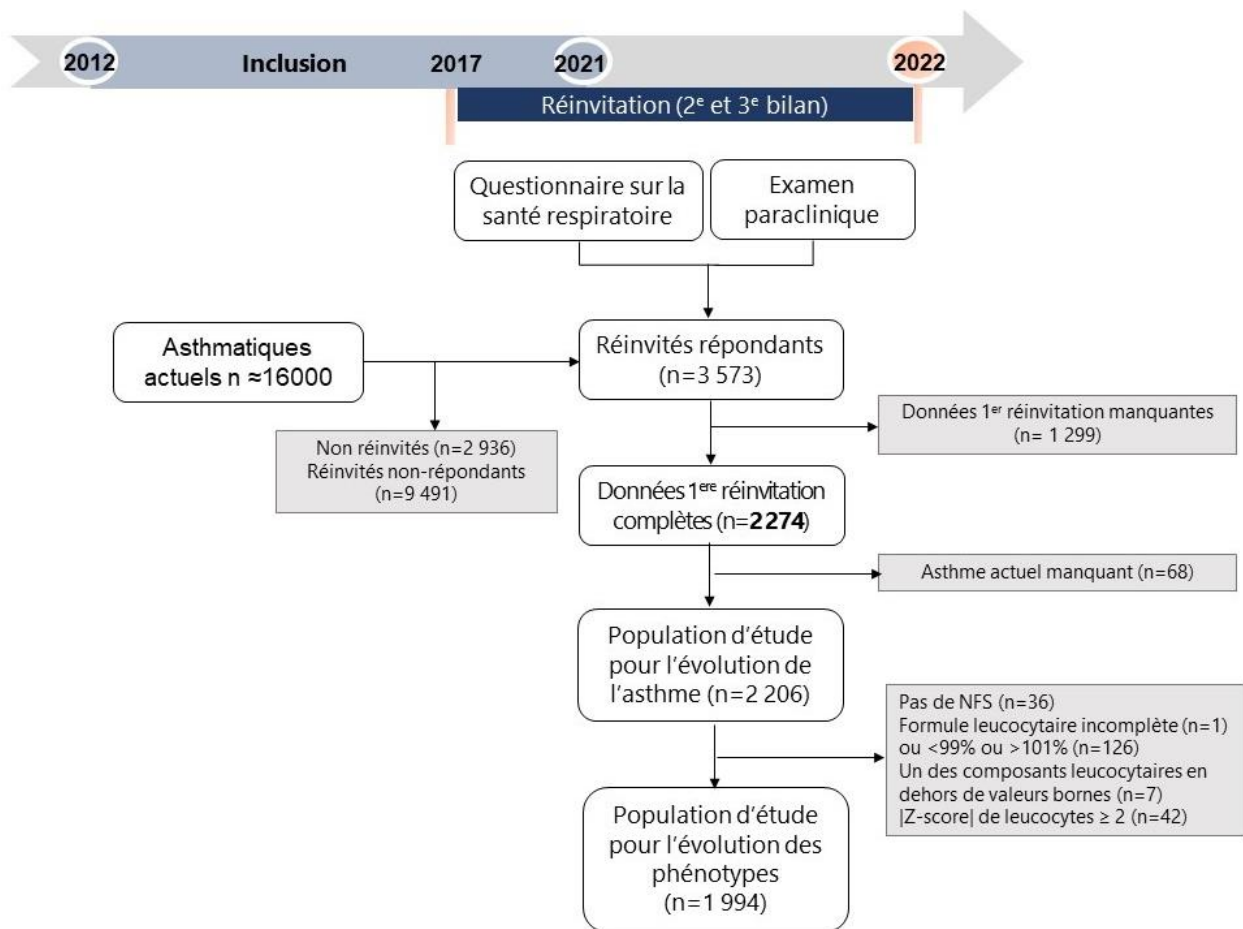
2012 Inclusion 2017 2021 2022

Réinvitation (2$^{e}$ et 3$^{e}$ bilan)

Questionnaire sur la santé respiratoire

Examen paraclinique

Asthmatiques actuels n ≈16000

Réinvités répondants (n=3 573)

Non réinvités (n=2 936)
Réinvités non-répondants (n=9 491)

Données 1$^{er}$ réinvitation manquantes (n= 1 299)

Données 1$^{ere}$ réinvitation complètes (n=**2274**)

Asthme actuel manquant (n=68)

Population d'étude pour l'évolution de l'asthme (n=2 206)

Pas de NFS (n=36)
Formule leucocytaire incomplète (n=1) ou <99% ou >101% (n=126)
Un des composants leucocytaires en dehors de valeurs bornes (n=7)
|Z-score| de leucocytes ≥ 2 (n=42)

Population d'étude pour l'évolution des phénotypes (n=1 994)